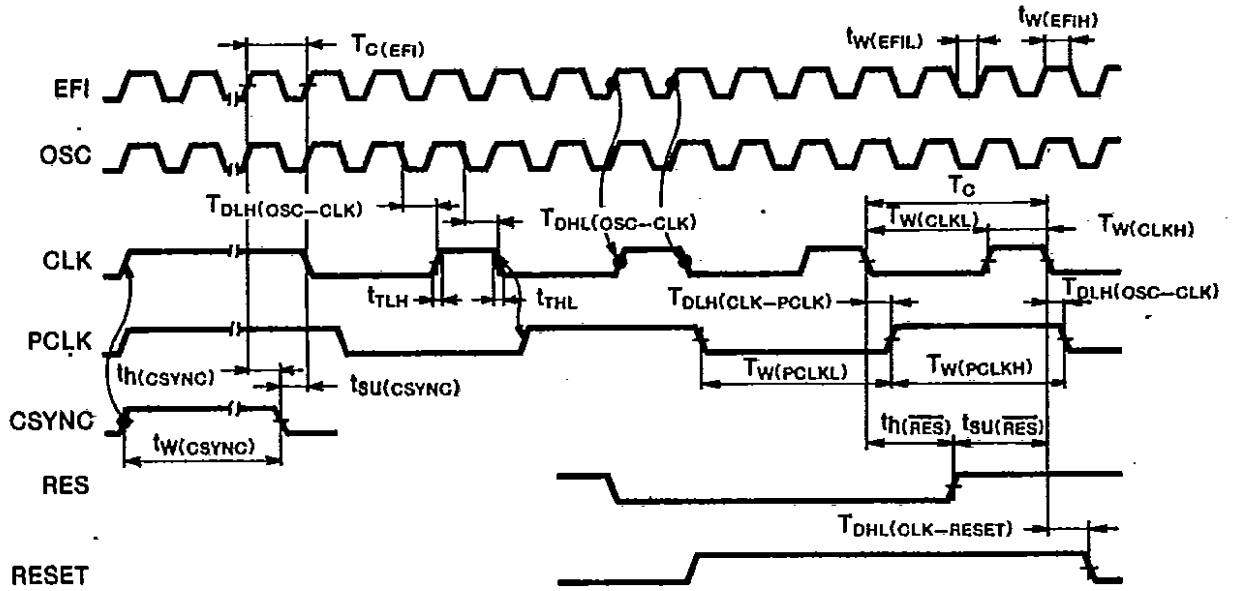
$T_{C(EFI)}$

$t_{W(EFIL)}$

$t_{W(EFIH)}$

EFI

OSC

$T_{DLH(OSC-CLK)}$

$T_{DHL(OSC-CLK)}$

$T_C$

$T_{W(CLKL)}$

$T_{W(CLKH)}$

CLK

$t_{TLH}$

$t_{THL}$

$T_{DLH(CLK-PCLK)}$

$T_{DLH(OSC-CLK)}$

PCLK

$t_{h(CSYNC)}$

$t_{SU(CSYNC)}$

$T_{W(PCLKL)}$

$T_{W(PCLKH)}$

CSYNC

$t_{W(CSYNC)}$

$t_{h(\overline{RES})}$

$t_{SU(\overline{RES})}$

RES

$T_{DHL(CLK-RESET)}$

RESET